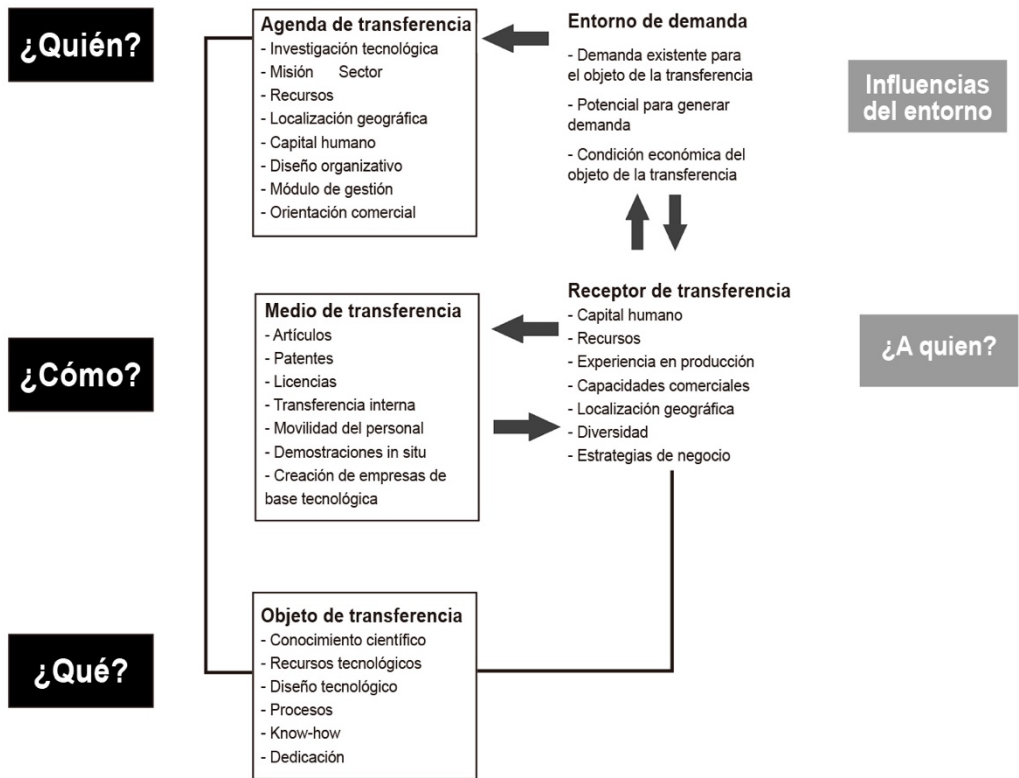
¿Quién?

Agenda de transferencia
- Investigación tecnológica
- Misión Sector
- Recursos
- Localización geográfica
- Capital humano
- Diseño organizativo
- Módulo de gestión
- Orientación comercial

Entorno de demanda
- Demanda existente para el objeto de la transferencia
- Potencial para generar demanda
- Condición económica del objeto de la transferencia

Influencias del entorno

¿Cómo?

Medio de transferencia
- Artículos
- Patentes
- Licencias
- Transferencia interna
- Movilidad del personal
- Demostraciones in situ
- Creación de empresas de base tecnológica

Receptor de transferencia
- Capital humano
- Recursos
- Experiencia en producción
- Capacidades comerciales
- Localización geográfica
- Diversidad
- Estrategias de negocio

¿A quien?

¿Qué?

Objeto de transferencia
- Conocimiento científico
- Recursos tecnológicos
- Diseño tecnológico
- Procesos
- Know-how
- Dedicación